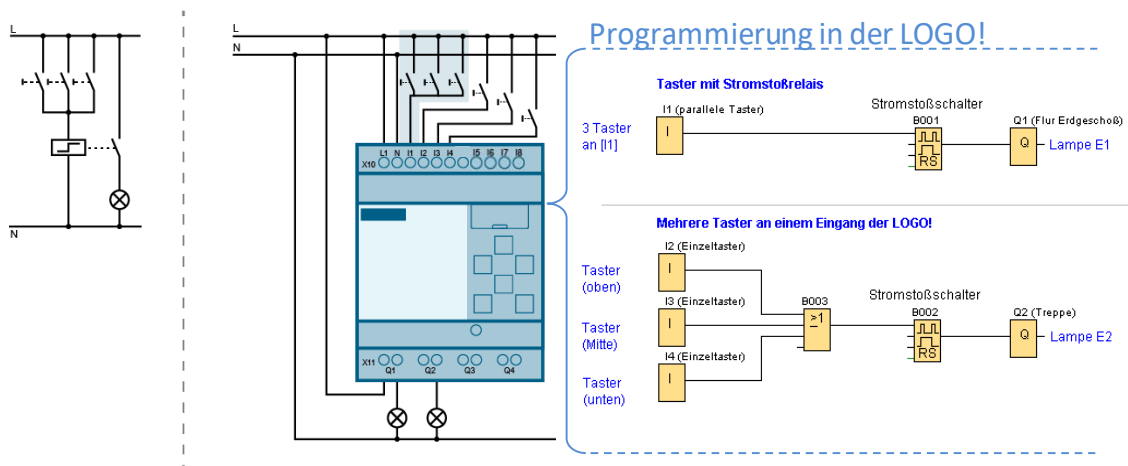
L

N

L

N

X10 L1 N I1 I2 I3 I4 I5 I6 I7 I8

X11 Q1 Q2 Q3 Q4

Programmierung in der LOGO!

Taster mit Stromstoßrelais

3 Taster an [I1]

I1 (parallele Taster)

I

Stromstoßschalter

B001

RS

Q1 (Flur Erdgeschoß)

Q

Lampe E1

Mehrere Taster an einem Eingang der LOGO!

Taster (oben)

I2 (Einzeltaster)

I

Taster (Mitte)

I3 (Einzeltaster)

I

Taster (unten)

I4 (Einzeltaster)

I

B003

$\geq 1$

Stromstoßschalter

B002

RS

Q2 (Treppe)

Q

Lampe E2